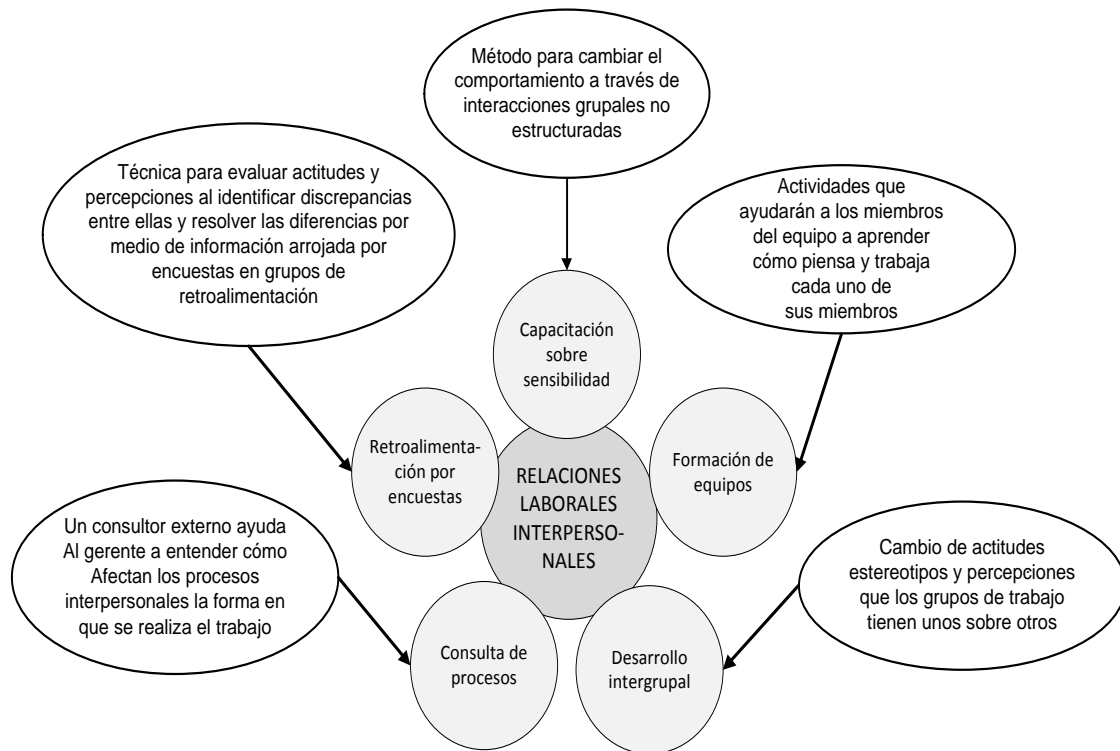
Método para cambiar el comportamiento a través de interacciones grupales no estructuradas

Técnica para evaluar actitudes y percepciones al identificar discrepancias entre ellas y resolver las diferencias por medio de información arrojada por encuestas en grupos de retroalimentación

Actividades que ayudarán a los miembros del equipo a aprender cómo piensa y trabaja cada uno de sus miembros

Capacitación sobre sensibilidad

Retroalimentación por encuestas

RELACIONES LABORALES INTERPERSONALES

Formación de equipos

Un consultor externo ayuda Al gerente a entender cómo Afectan los procesos interpersonales la forma en que se realiza el trabajo

Cambio de actitudes estereotipos y percepciones que los grupos de trabajo tienen unos sobre otros

Consulta de procesos

Desarrollo intergrupal